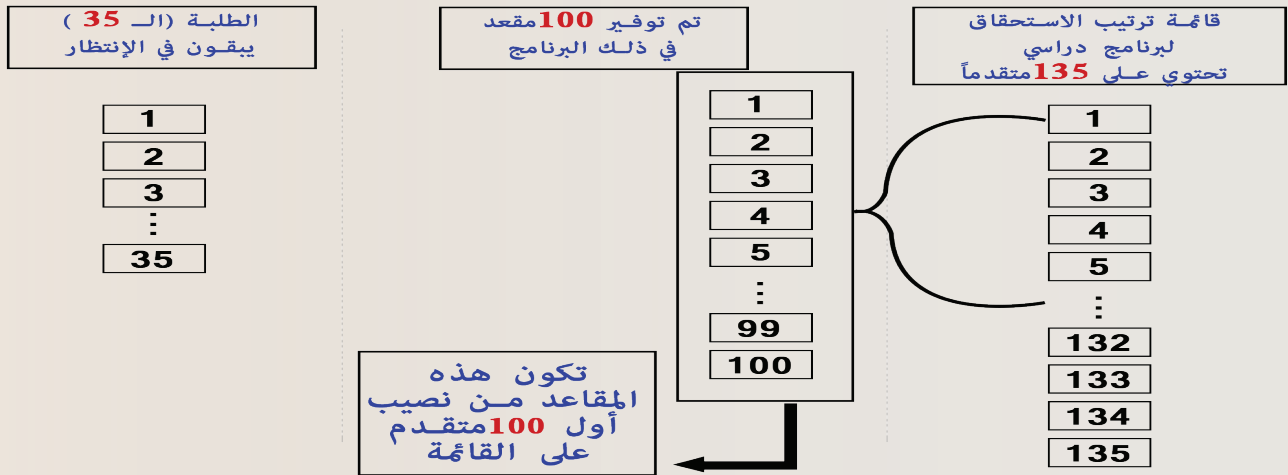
قائمة ترتيب الاستحقاق لبرنامج دراسي تحتوي على 135 متقدماً

1
2
3
4
5
⋮
132
133
134
135

تم توفير 100 مقعد في ذلك البرنامج

1
2
3
4
5
⋮
99
100

تكون هذه المقاعد من نصيب أول 100 متقدم على القائمة

الطلبة (الـ 35 ) يبقون في الإنتظار

1
2
3
⋮
35